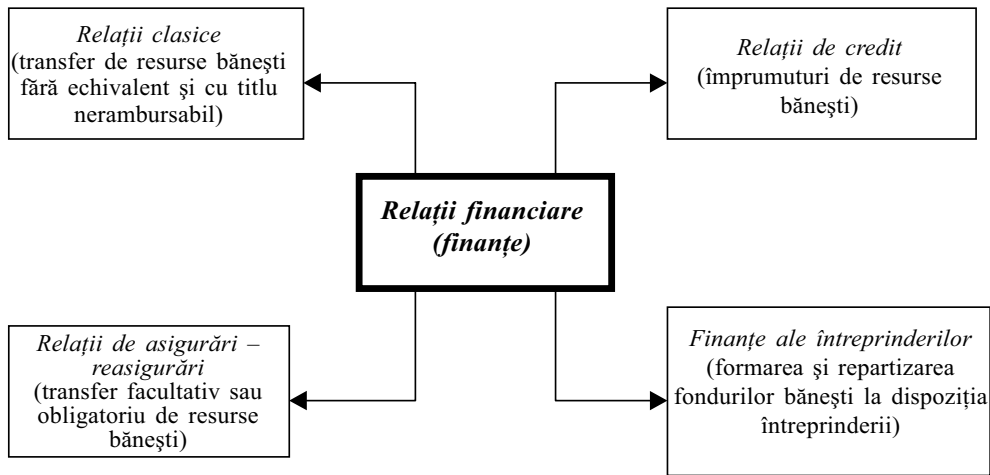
Relații clasice
(transfer de resurse bănești fără echivalent și cu titlu nerambursabil)

Relații de credit
(împrumuturi de resurse bănești)

Relații financiare
(finanțe)

Relații de asigurări – reasigurări
(transfer facultativ sau obligatoriu de resurse bănești)

Finanțe ale întreprinderilor
(formarea și repartizarea fondurilor bănești la dispoziția întreprinderii)